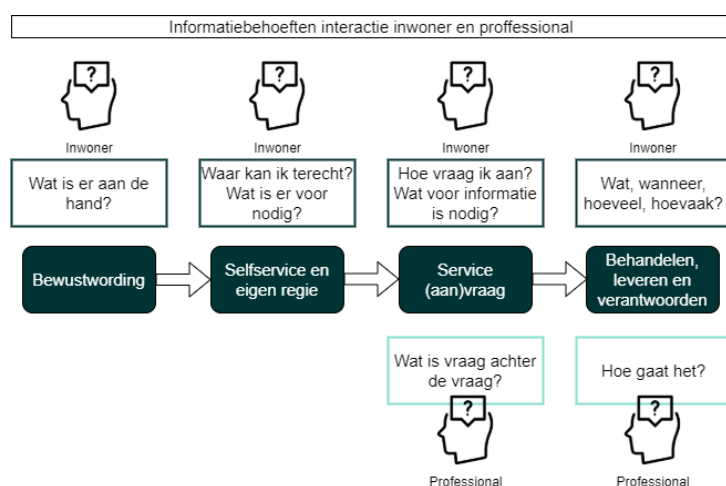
Informatiebehoeften interactie inwoner en proffessional

?
Inwoner
Wat is er aan de hand?

?
Inwoner
Waar kan ik terecht? Wat is er voor nodig?

?
Inwoner
Hoe vraag ik aan? Wat voor informatie is nodig?

?
Inwoner
Wat, wanneer, hoeveel, hoevaak?

Bewustwording

Selfservice en eigen regie

Service (aan)vraag

Behandelen, leveren en verantwoorden

Wat is vraag achter de vraag?
?
Professional

Hoe gaat het?
?
Professional